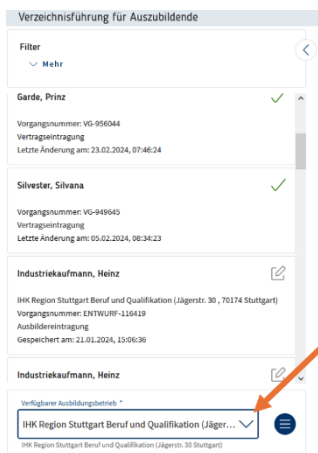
Verzeichnisführung für Auszubildende

Filter

Mehr

Garde, Prinz

Vorgangsnummer: VG-956044

Vertragseintragung

Letzte Änderung am: 23.02.2024, 07:46:24

Silvester, Silvana

Vorgangsnummer: VG-949645

Vertragseintragung

Letzte Änderung am: 05.02.2024, 08:34:23

Industriekaufmann, Heinz

IHK Region Stuttgart Beruf und Qualifikation (Jägerstr. 30 , 70174 Stuttgart)

Vorgangsnummer: ENTWURF-116419

Ausbildereintragung

Gespeichert am: 21.01.2024, 15:06:36

Industriekaufmann, Heinz

Verfügbarer Ausbildungsbetrieb *

IHK Region Stuttgart Beruf und Qualifikation (Jäger...

IHK Region Stuttgart Beruf und Qualifikation (Jägerstr. 30 Stuttgart)